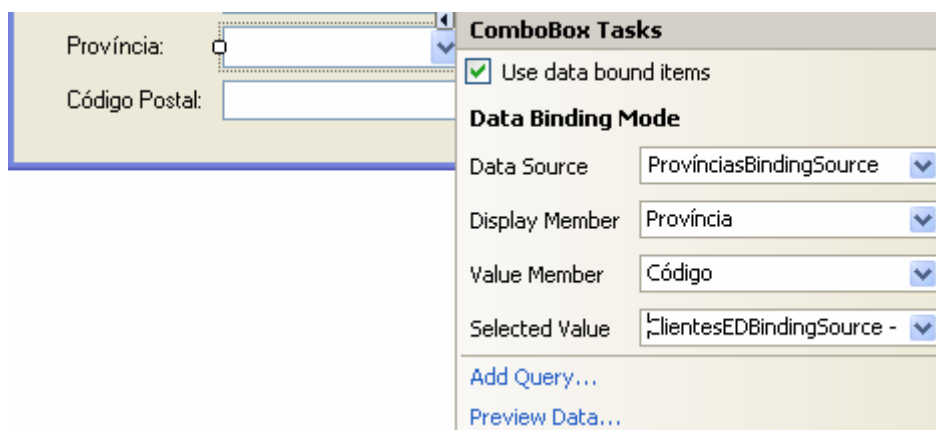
Província:

Código Postal:

ComboBox Tasks

Use data bound items

Data Binding Mode

Data Source ProvínciasBindingSource

Display Member Província

Value Member Código

Selected Value ClientesEDBindingSource -

Add Query...

Preview Data...